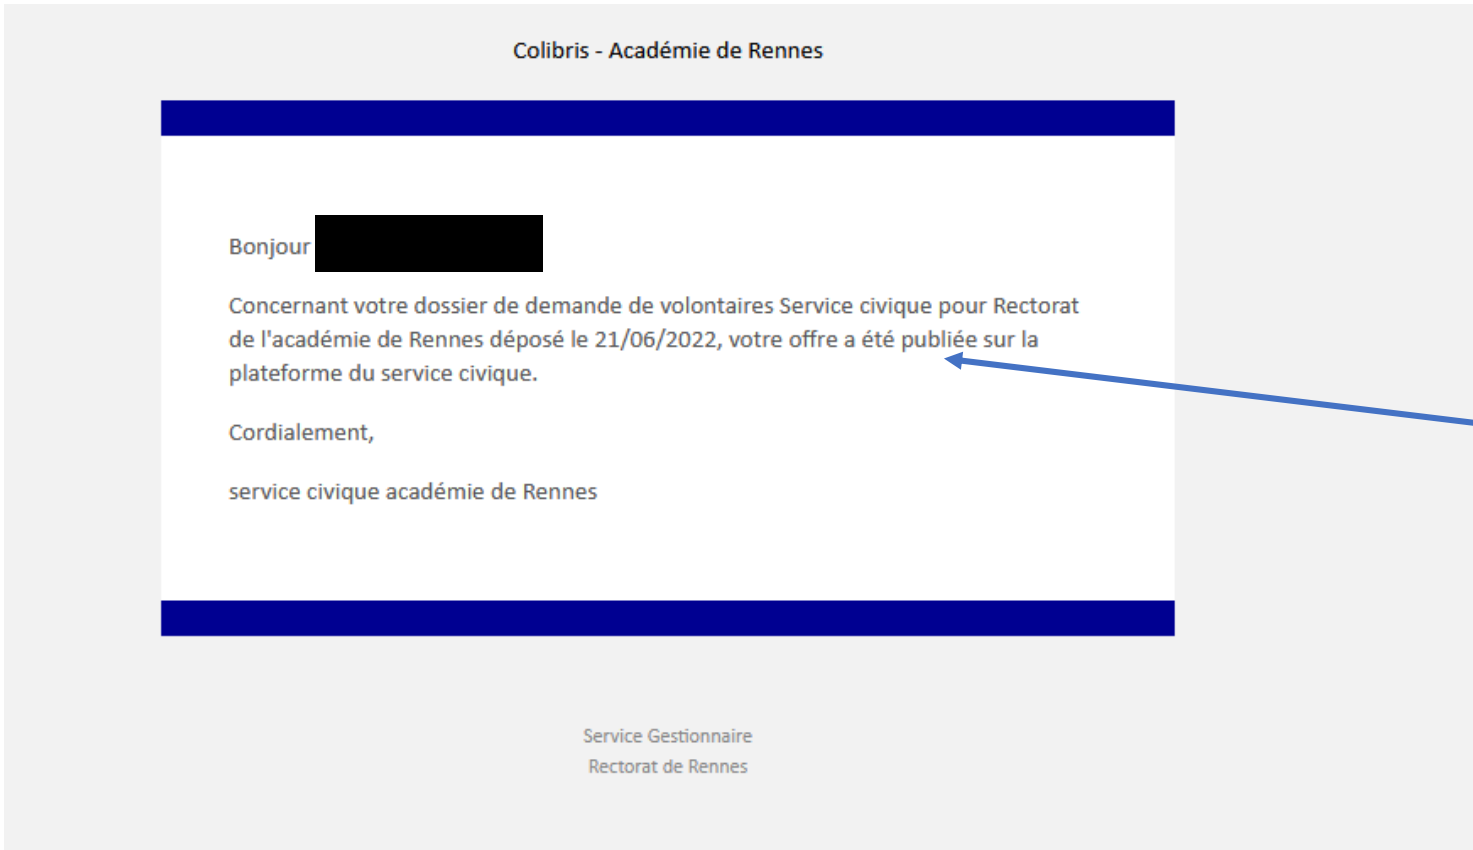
Colibris - Académie de Rennes

Bonjour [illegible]

Concernant votre dossier de demande de volontaires Service civique pour Rectorat de l'académie de Rennes déposé le 21/06/2022, votre offre a été publiée sur la plateforme du service civique.

Cordialement,

service civique académie de Rennes

Service Gestionnaire
Rectorat de Rennes